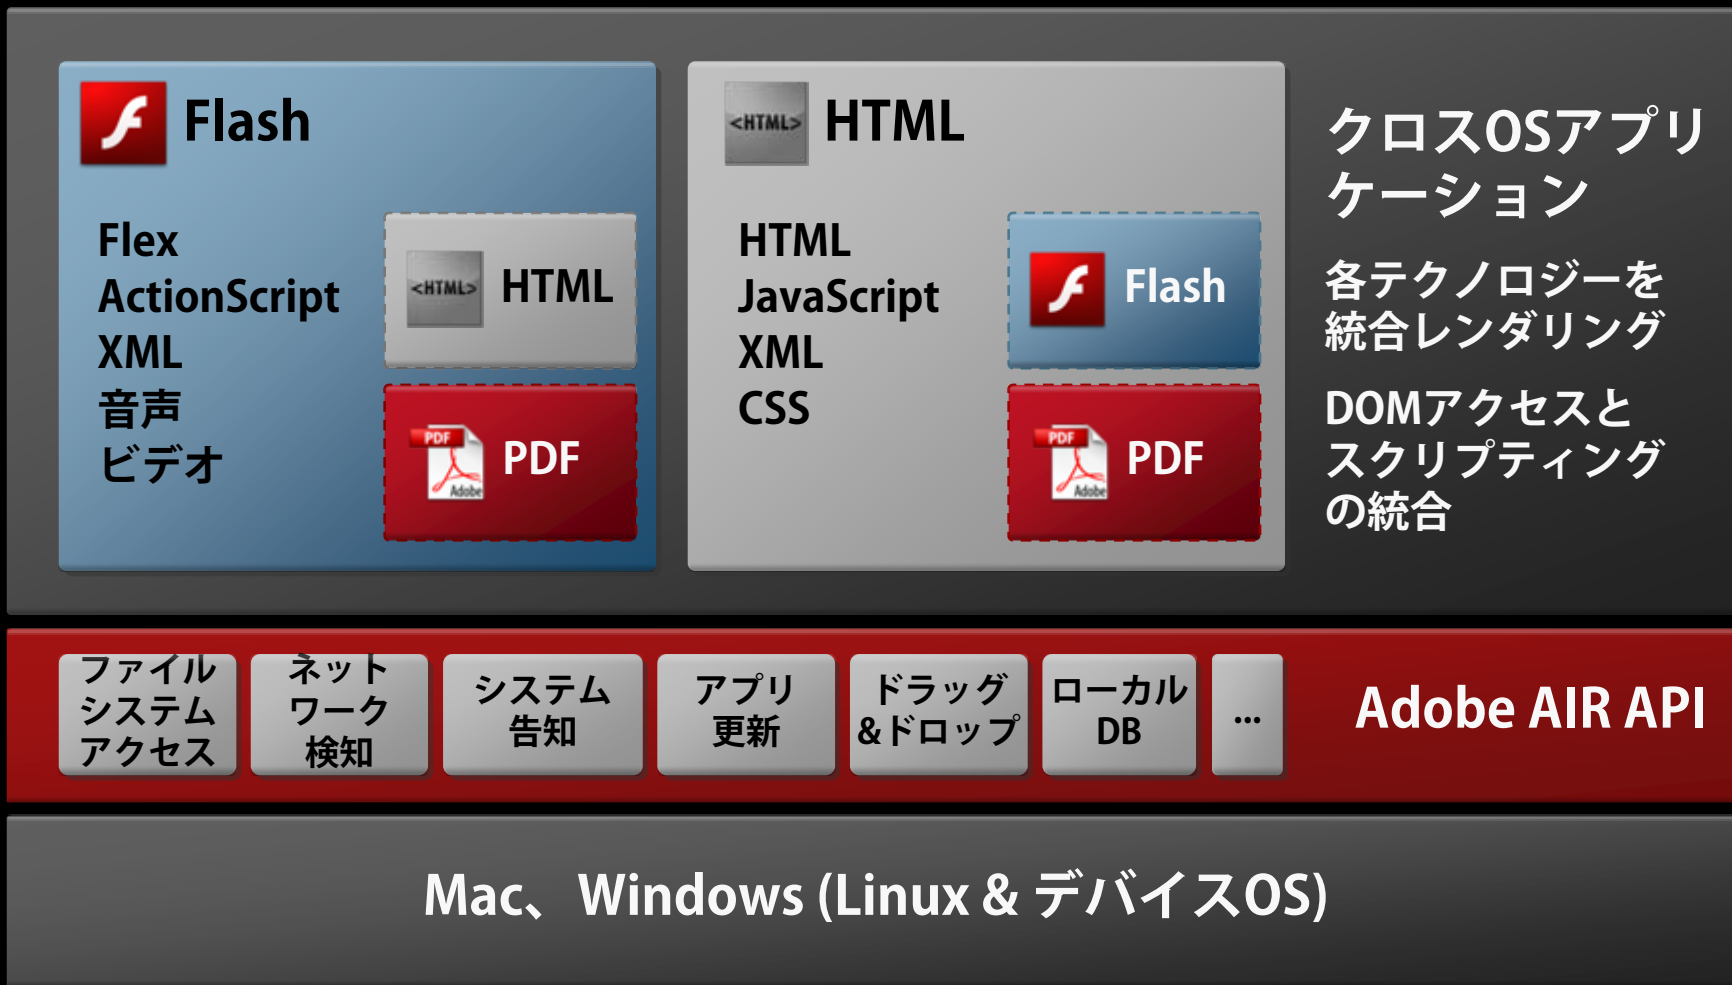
Flash

Flex
ActionScript
XML
音声
ビデオ

<HTML> HTML

PDF PDF Adobe

<HTML> HTML

HTML
JavaScript
XML
CSS

Flash

PDF PDF Adobe

クロスOSアプリケーション

各テクノロジーを統合レンダリング

DOMアクセスとスクリプティングの統合

ファイルシステムアクセス

ネットワーク検知

システム告知

アプリ更新

ドラッグ&ドロップ

ローカルDB

...

Adobe AIR API

Mac、Windows (Linux & デバイスOS)